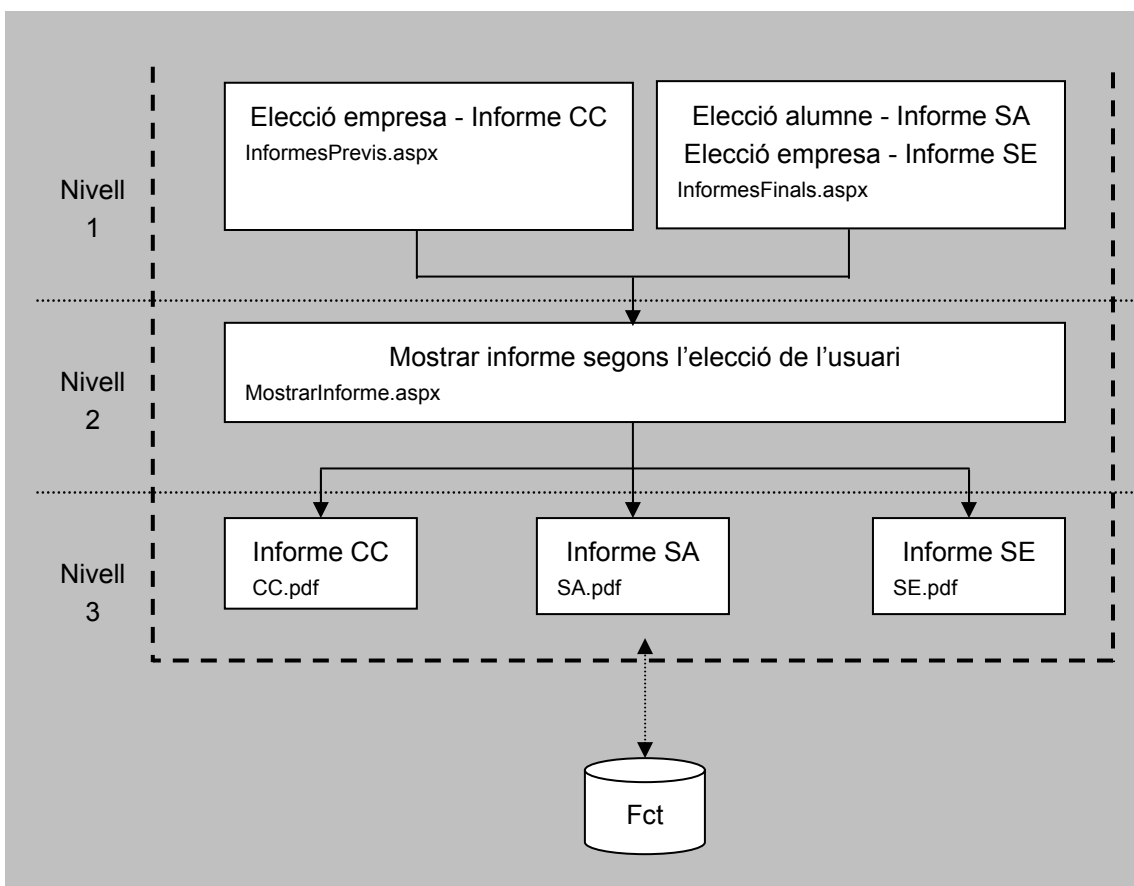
Nivell 1

Elecció empresa - Informe CC
InformesPrevis.aspx

Elecció alumne - Informe SA
Elecció empresa - Informe SE
InformesFinals.aspx

Nivell 2

Mostrar informe segons l'elecció de l'usuari
MostrarInforme.aspx

Nivell 3

Informe CC
CC.pdf

Informe SA
SA.pdf

Informe SE
SE.pdf

Fct